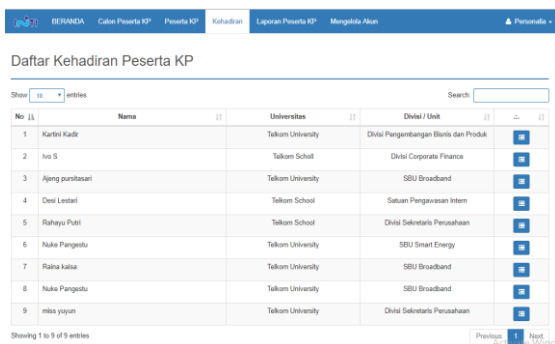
BERANDA Calon Peserta KP Peserta KP Kehadiran Laporan Peserta KP Mengelola Akun Personalia

Daftar Kehadiran Peserta KP

Show 10 entries

Search:

| No | Nama | Universitas | Divisi / Unit | |
|---|---|---|---|---|
| 1 | Kartini Kadir | Telkom University | Divisi Pengembangan Bisnis dan Produk | |
| 2 | Ivo S | Telkom Scholl | Divisi Corporate Finance | |
| 3 | Ajeng pursitasari | Telkom University | SBU Broadband | |
| 4 | Desi Lestari | Telkom School | Satuan Pengawasan Intern | |
| 5 | Rahayu Putri | Telkom School | Divisi Sekretaris Perusahaan | |
| 6 | Nuke Pangestu | Telkom University | SBU Smart Energy | |
| 7 | Raina kaisa | Telkom University | SBU Broadband | |
| 8 | Nuke Pangestu | Telkom University | SBU Broadband | |
| 9 | miss yuyun | Telkom University | Divisi Sekretaris Perusahaan | |

Showing 1 to 9 of 9 entries

Previous 1 Next